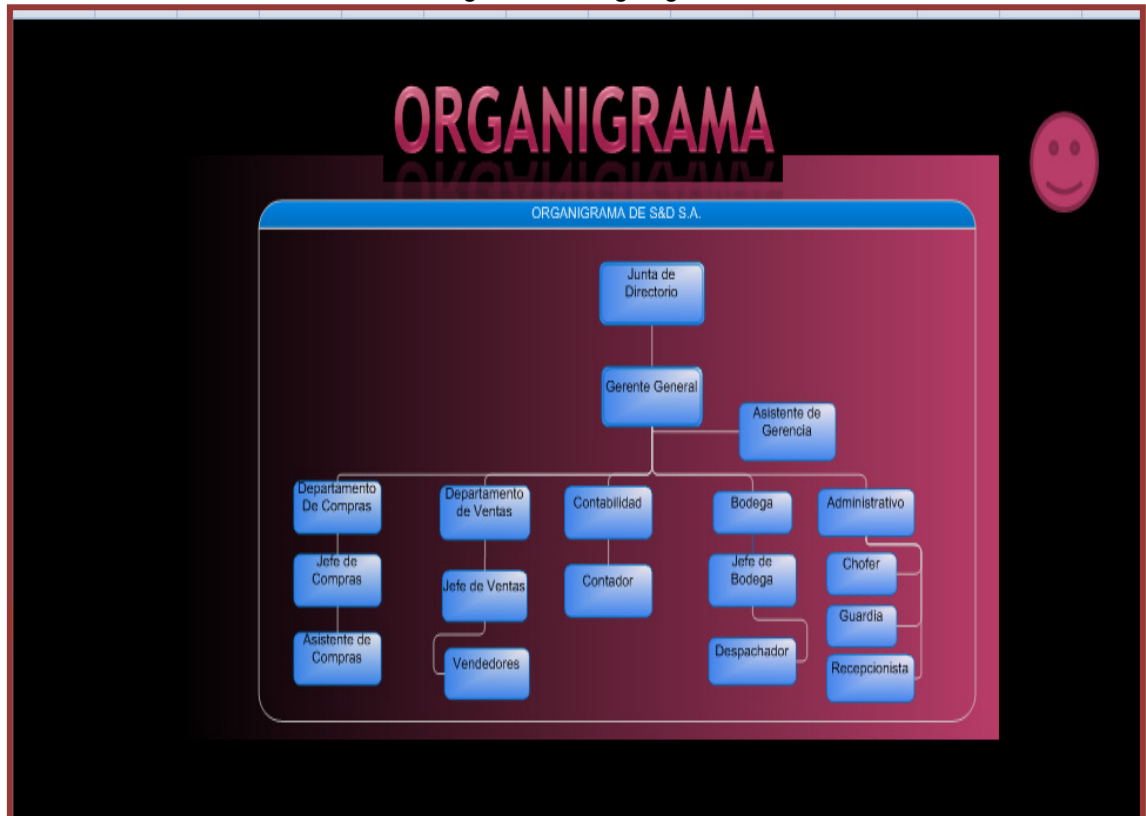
ORGANIGRAMA

ORGANIGRAMA DE S&D S.A.

Junta de Directorio

Gerente General

Asistente de Gerencia

Departamento De Compras

Departamento de Ventas

Contabilidad

Bodega

Administrativo

Jefe de Compras

Jefe de Ventas

Contador

Jefe de Bodega

Chofer

Guardia

Asistente de Compras

Vendedores

Despachador

Recepcionista